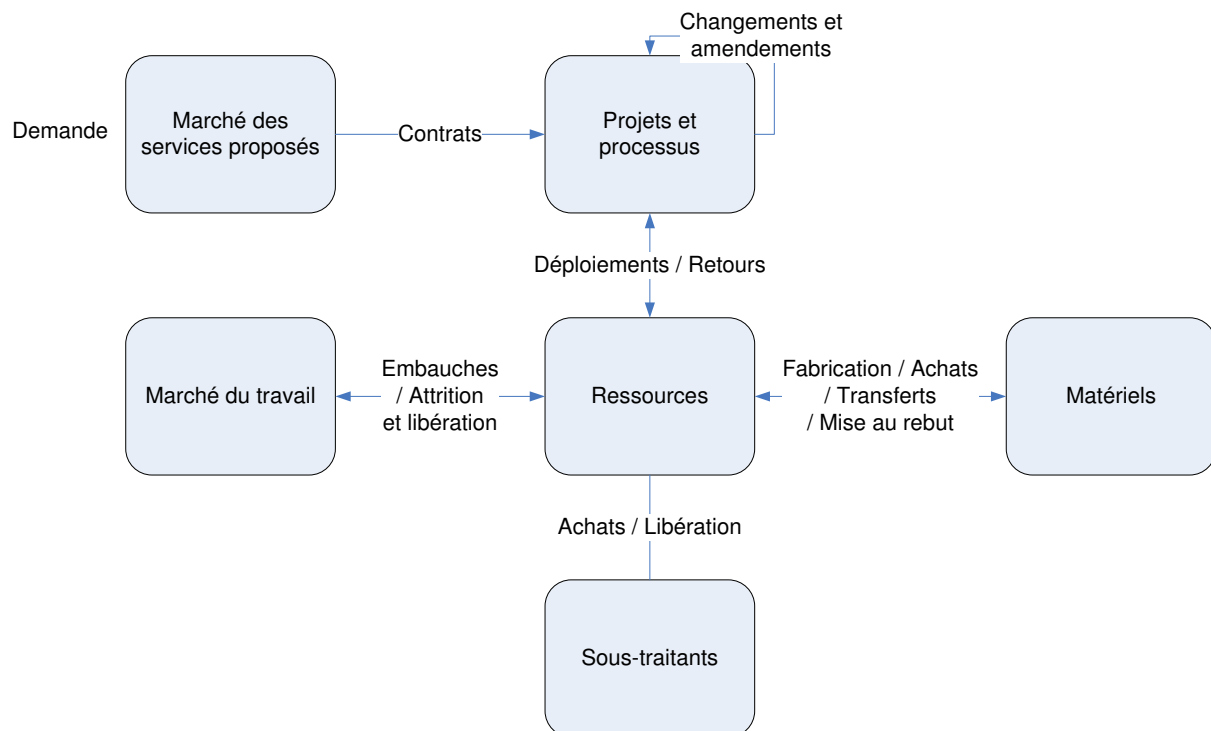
Changements et amendements

Demande

Marché des services proposés

Contrats

Projets et processus

Déploiements / Retours

Marché du travail

Embauches / Attrition et libération

Ressources

Fabrication / Achats / Transferts / Mise au rebut

Matériels

Achats / Libération

Sous-traitants